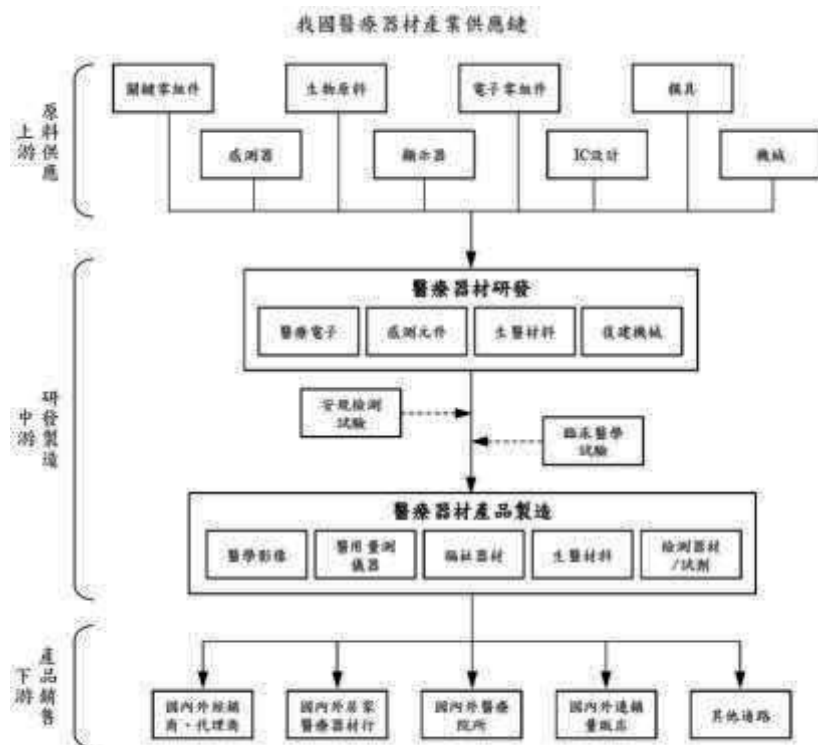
我國醫療器材產業供應鏈

上游 原料供應

關鍵零組件
生物原料
電子零組件
模具
感測器
顯示器
IC設計
機械

中游 研發製造

醫療器材研發
醫療電子
感測元件
生醫材料
復健機械

安規檢測試驗
臨床醫學試驗

醫療器材產品製造
醫學影像
醫用量測儀器
輔助器材
生醫材料
檢測器材/試劑

下游 產品銷售

國內外經銷商、代理商
國內外居家醫療器材行
國內外醫療院所
國內外連鎖量販店
其他通路